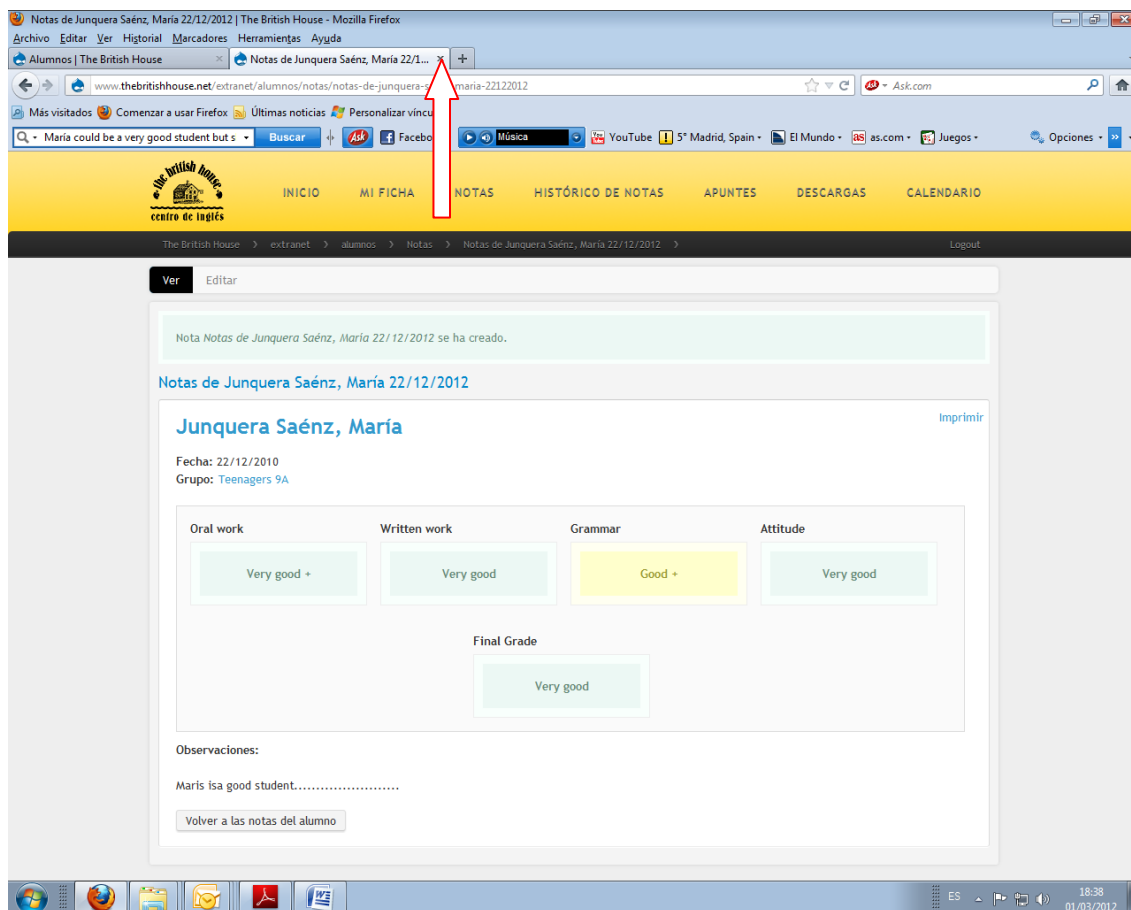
Notas de Junquera Saénz, María 22/12/2012 | The British House - Mozilla Firefox

Archivo Editar Ver Historial Marcadores Herramientas Ayuda

Alumnos | The British House    Notas de Junquera Saénz, María 22/1... × +

www.thebritishhouse.net/extranet/alumnos/notas/notas-de-junquera-s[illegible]maria-22122012    Ask.com

Más visitados  Comenzar a usar Firefox  Últimas noticias  Personalizar víncu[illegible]

María could be a very good student but s  Buscar  Facebo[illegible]  Música  YouTube  5° Madrid, Spain  El Mundo  as.com  Juegos  Opciones

the british house centro de inglés

INICIO  MI FICHA  NOTAS  HISTÓRICO DE NOTAS  APUNTES  DESCARGAS  CALENDARIO

The British House › extranet › alumnos › Notas › Notas de Junquera Saénz, María 22/12/2012 ›    Logout

Ver  Editar

Nota *Notas de Junquera Saénz, María 22/12/2012* se ha creado.

Notas de Junquera Saénz, María 22/12/2012

Imprimir

Junquera Saénz, María

Fecha: 22/12/2010
Grupo: Teenagers 9A

| Oral work | Written work | Grammar | Attitude |
|---|---|---|---|
| Very good + | Very good | Good + | Very good |

Final Grade
Very good

Observaciones:

Maris isa good student........................

Volver a las notas del alumno

ES  18:38 01/03/2012